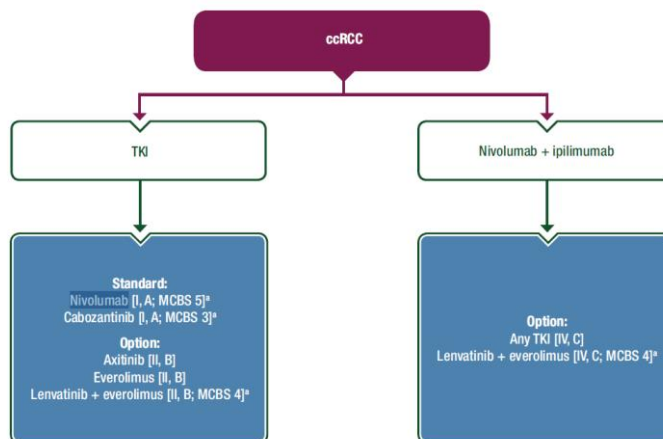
ccRCC

TKI

Nivolumab + ipilimumab

Standard:
Nivolumab [I, A; MCBS 5]$^a$
Cabozantinib [I, A; MCBS 3]$^a$

Option:
Axitinib [II, B]
Everolimus [II, B]
Lenvatinib + everolimus [II, B; MCBS 4]$^a$

Option:
Any TKI [IV, C]
Lenvatinib + everolimus [IV, C; MCBS 4]$^a$